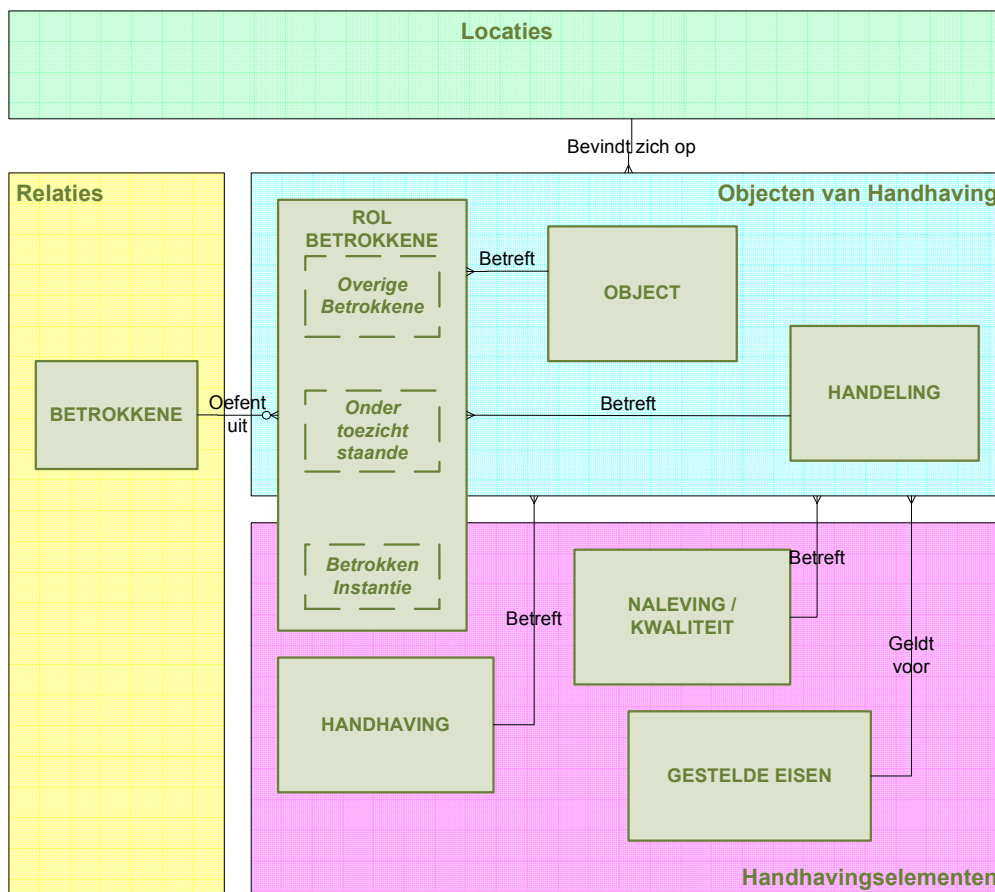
Locaties

Bevindt zich op

Relaties

Objecten van Handhaving

ROL BETROKKENE

Overige Betrokkene

Onder toezicht staande

Betrokken Instantie

Betreft

OBJECT

HANDELING

BETROKKENE

Oefent uit

Betreft

Betreft

NALEVING / KWALITEIT

Betreft

Geldt voor

HANDHAVING

GESTELDE EISEN

Handhavingselementen